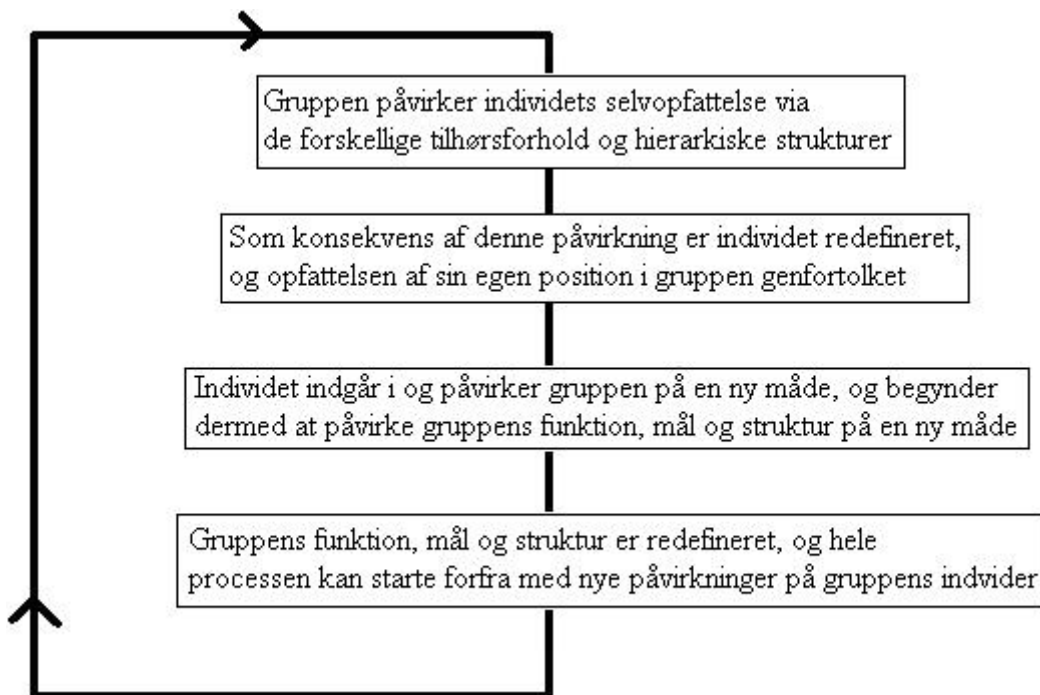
Gruppen påvirker individets selvopfattelse via de forskellige tilhørsforhold og hierarkiske strukturer

Som konsekvens af denne påvirkning er individet redefineret, og opfattelsen af sin egen position i gruppen genfortolket

Individet indgår i og påvirker gruppen på en ny måde, og begynder dermed at påvirke gruppens funktion, mål og struktur på en ny måde

Gruppens funktion, mål og struktur er redefineret, og hele processen kan starte forfra med nye påvirkninger på gruppens indvider